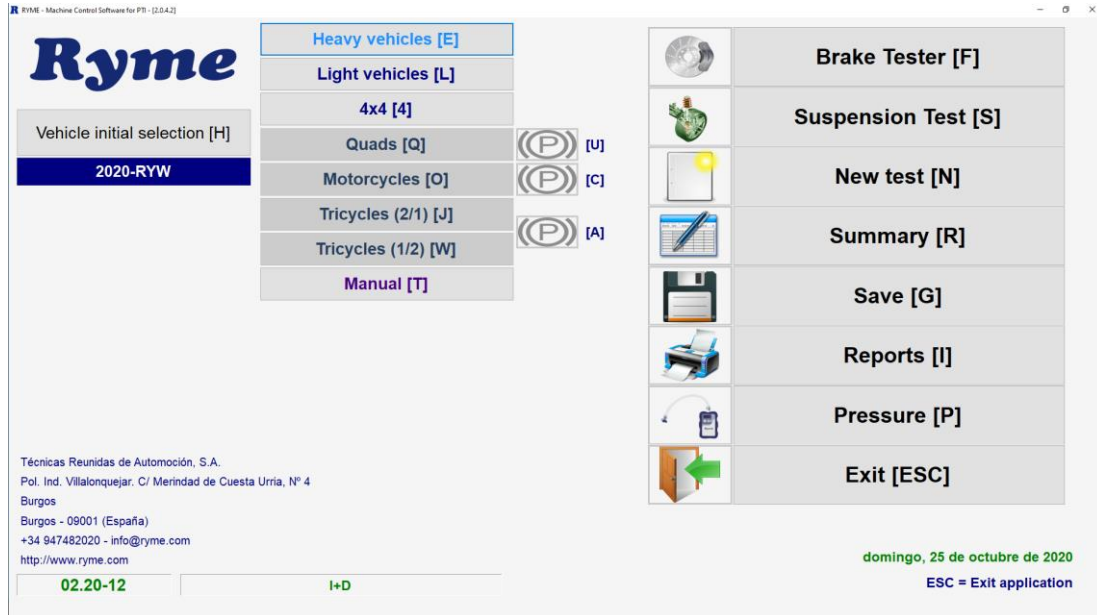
RYME - Machine Control Software for PTI - [2.0.4.2]

Ryme

Vehicle initial selection [H]

2020-RYW

Heavy vehicles [E]

Light vehicles [L]

4x4 [4]

Quads [Q]

(P) [U]

Motorcycles [O]

(P) [C]

Tricycles (2/1) [J]

Tricycles (1/2) [W]

(P) [A]

Manual [T]

Brake Tester [F]

Suspension Test [S]

New test [N]

Summary [R]

Save [G]

Reports [I]

Pressure [P]

Exit [ESC]

Técnicas Reunidas de Automoción, S.A.
Pol. Ind. Villalonquejar. C/ Merindad de Cuesta Urria, Nº 4
Burgos
Burgos - 09001 (España)
+34 947482020 - info@ryme.com
http://www.ryme.com

02.20-12

I+D

domingo, 25 de octubre de 2020

ESC = Exit application